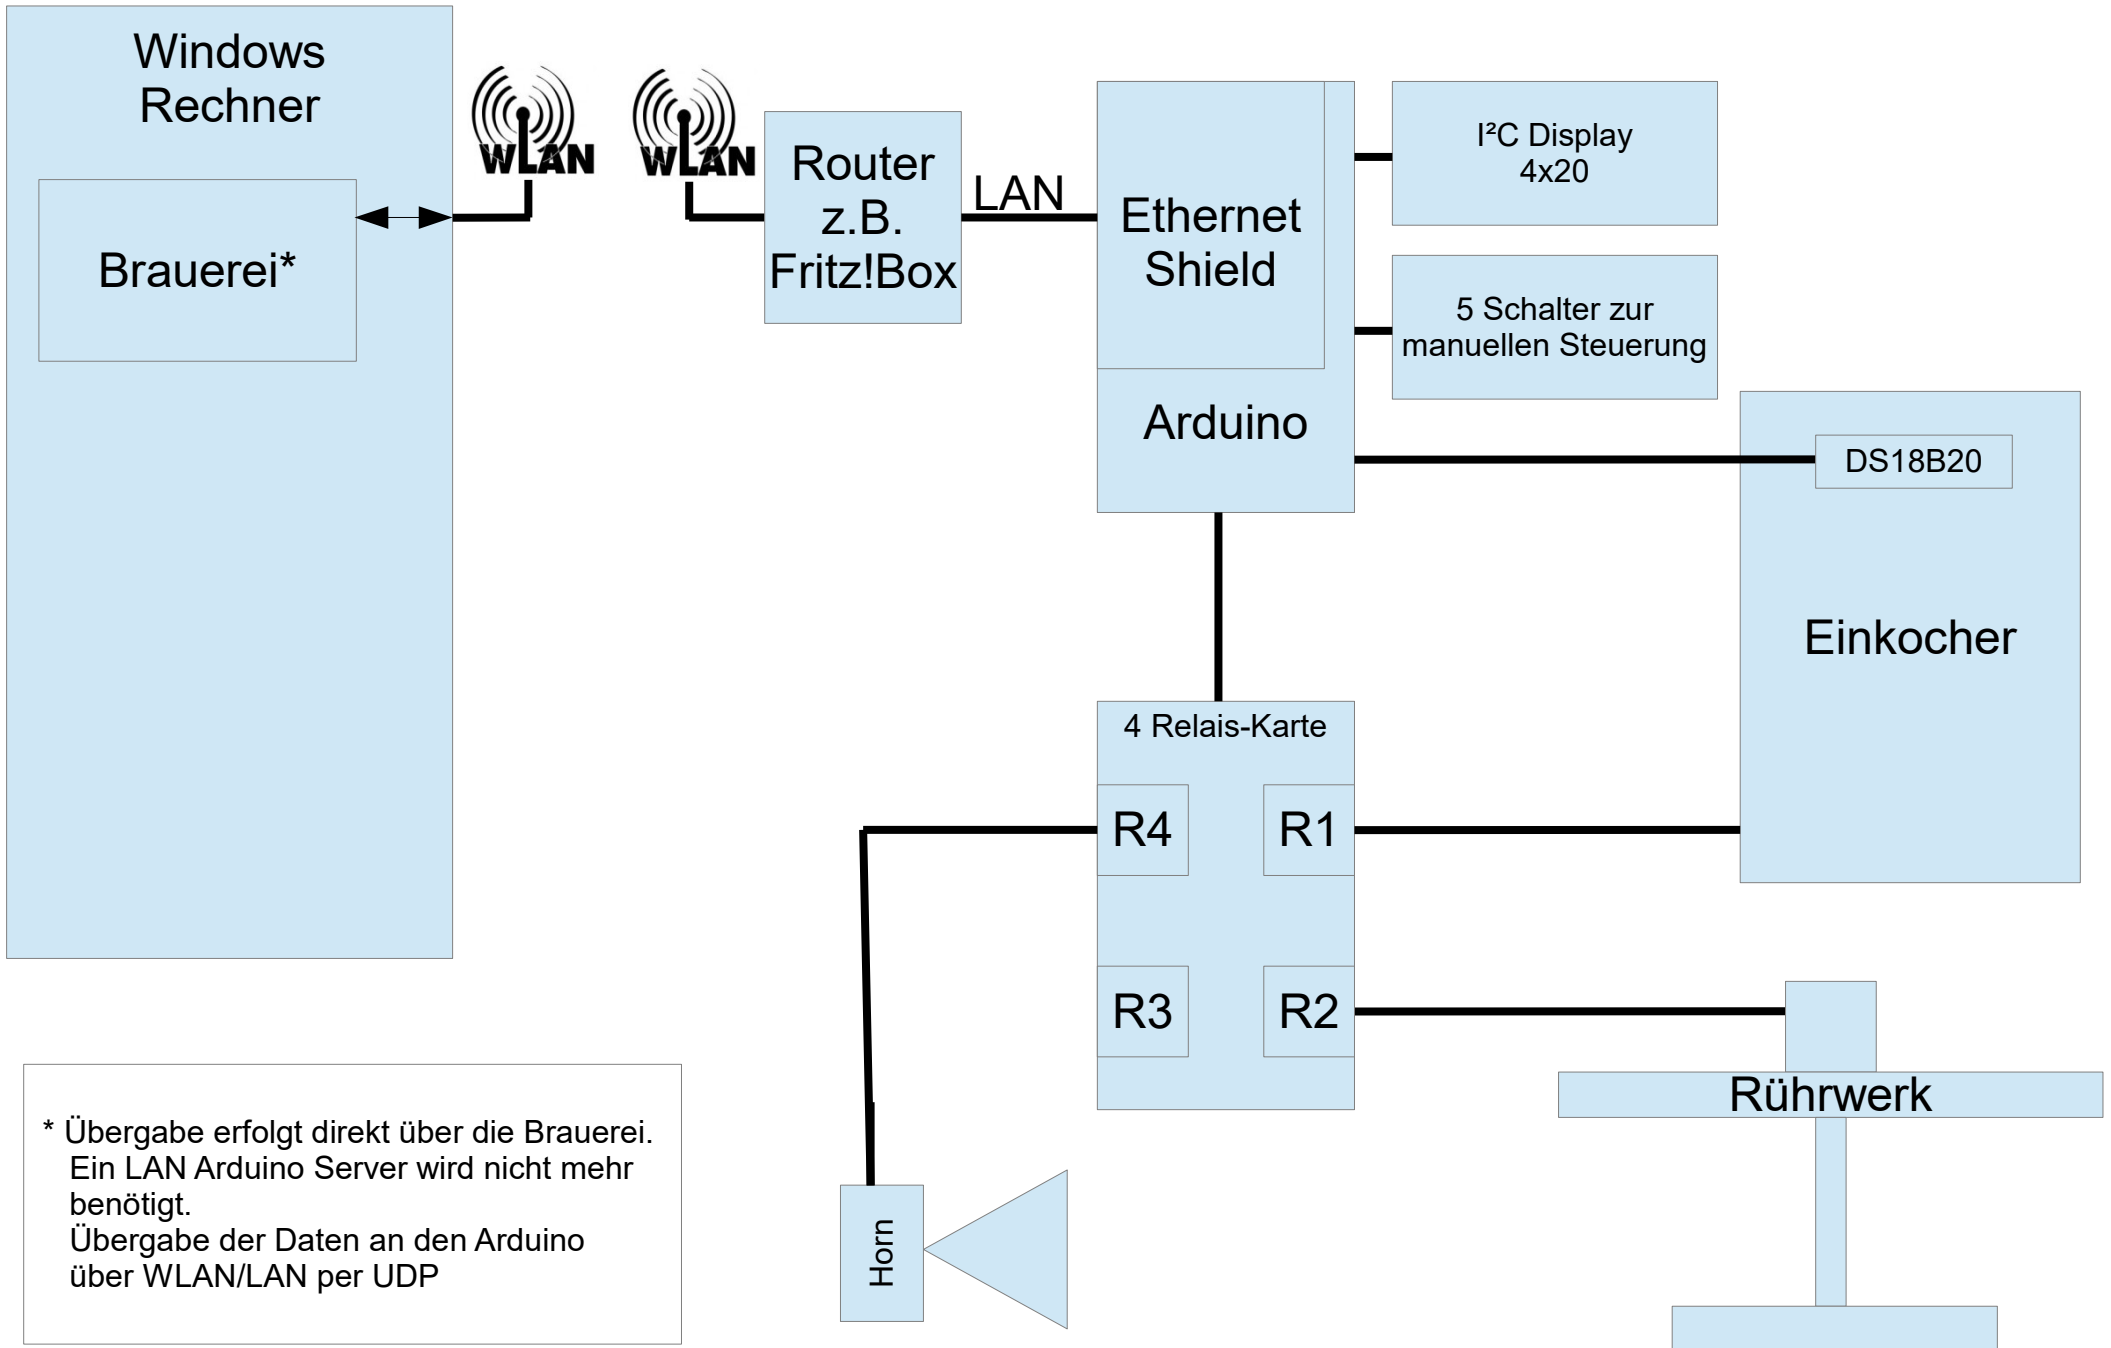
Windows Rechner

Brauerei*

WLAN

WLAN

Router z.B. Fritz!Box

LAN

Ethernet Shield

Arduino

I²C Display 4x20

5 Schalter zur manuellen Steuerung

DS18B20

Einkocher

4 Relais-Karte

R4

R1

R3

R2

Rührwerk

Horn

* Übergabe erfolgt direkt über die Brauerei.
Ein LAN Arduino Server wird nicht mehr benötigt.
Übergabe der Daten an den Arduino über WLAN/LAN per UDP